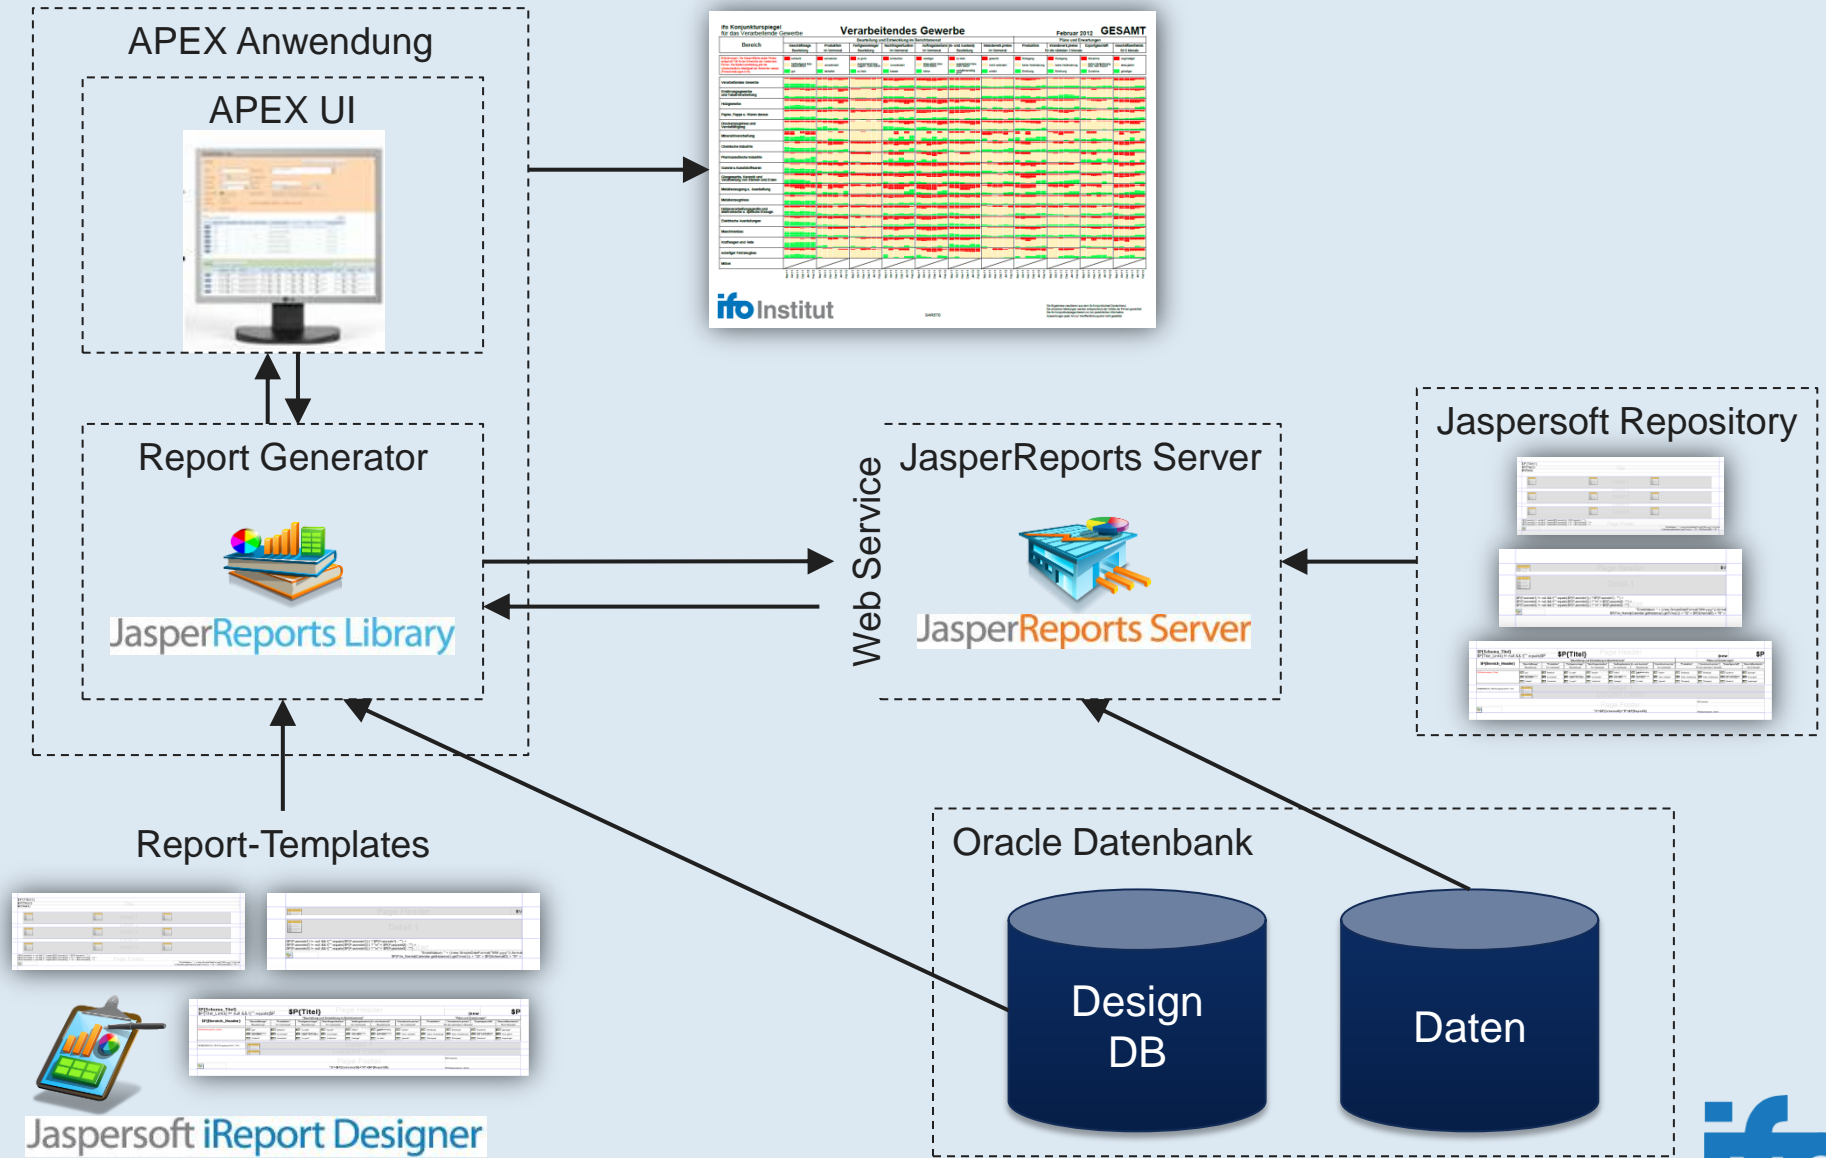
APEX Anwendung

APEX UI

Report Generator

JasperReports Library

ifo Konjunkturspiegel für das Verarbeitende Gewerbe

Verarbeitendes Gewerbe

Februar 2012 GESAMT

ifo Institut

Web Service

JasperReports Server

JasperReports Server

Jaspersoft Repository

Report-Templates

$P{Titel}

Jaspersoft iReport Designer

Oracle Datenbank

Design DB

Daten